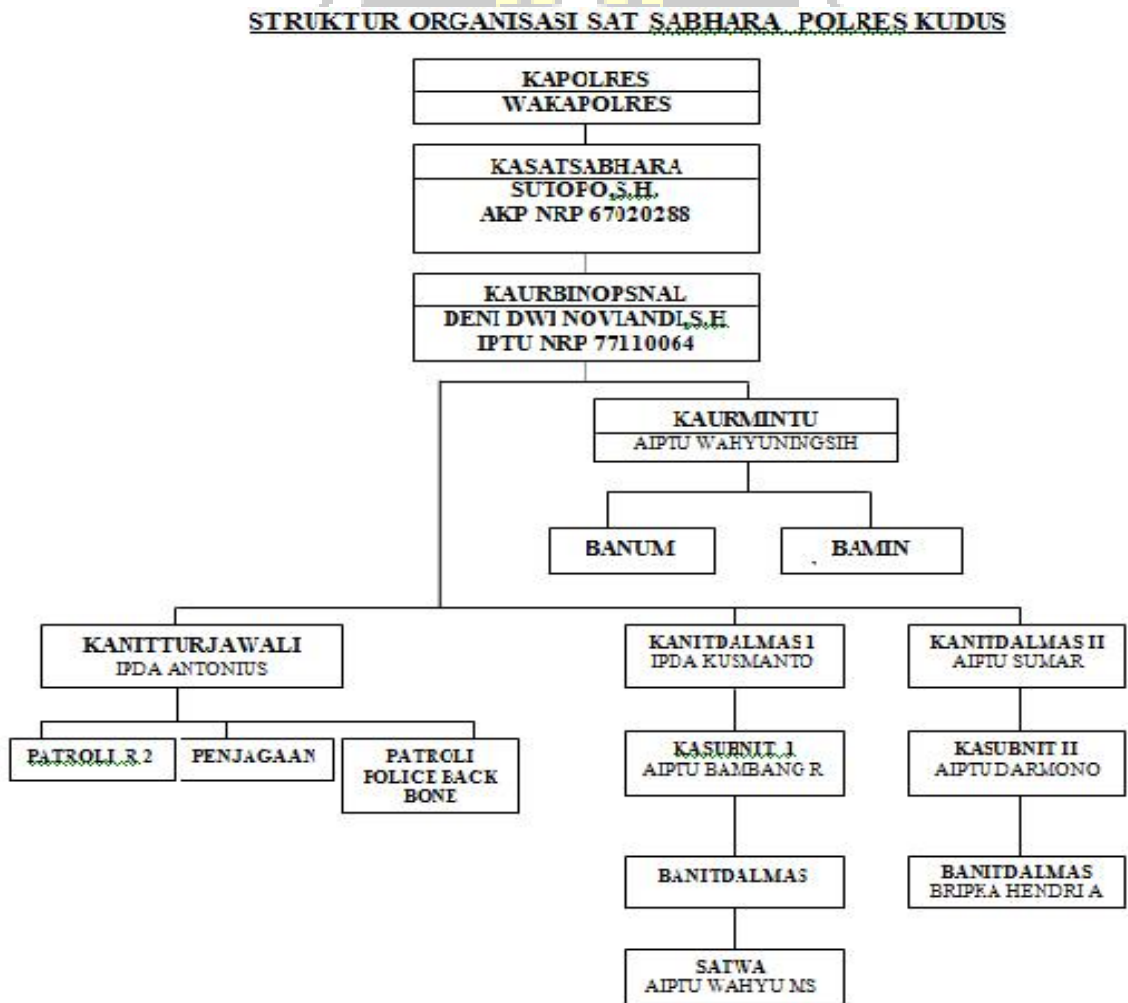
STRUKTUR ORGANISASI SAT SABHARA POLRES KUDUS

KAPOLRES
WAKAPOLRES

KASATSABHARA
SUTOFO,S.H.
AKP NRP 67020288

KAURBINOPSNAL
DENI DWI NOVIANDI,S.H.
IPTU NRP 77110064

KAURMINTU
AIPTU WAHYUNINGSIH

BANUM

BAMIN

KANITTURJAWALI
IPDA ANTONIUS

PATROLI R 2

PENJAGAAN

PATROLI POLICE BACK BONE

KANITDALMAS I
IPDA KUSMANTO

KASUBNIT I
AIPTU BAMBANG R

BANITDALMAS

SATWA
AIPTU WAHYU MS

KANITDALMAS II
AIPTU SUMAR

KASUBNIT II
AIPTU DARMONO

BANITDALMAS
BRIPKA HENDRI A